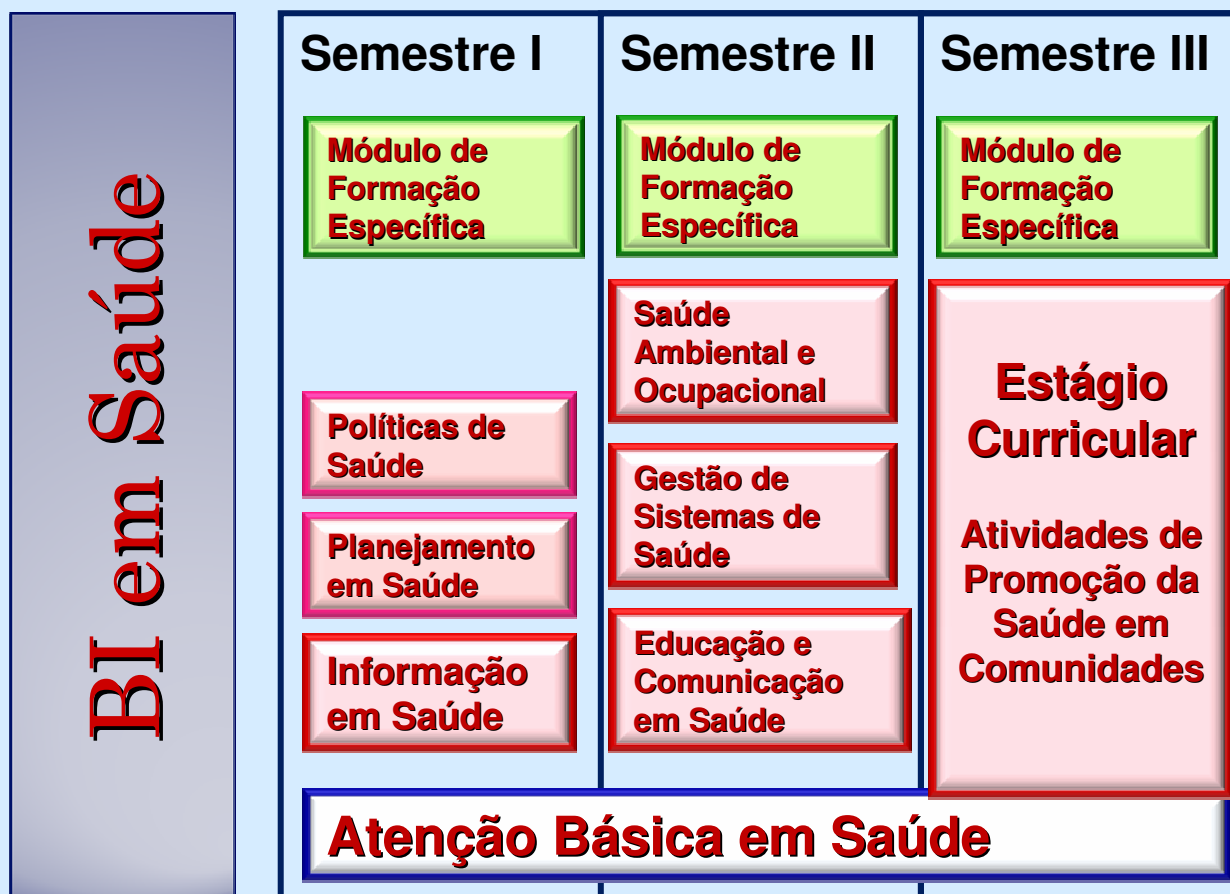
BI em Saúde

Semestre I

Módulo de Formação Específica

Políticas de Saúde

Planejamento em Saúde

Informação em Saúde

Semestre II

Módulo de Formação Específica

Saúde Ambiental e Ocupacional

Gestão de Sistemas de Saúde

Educação e Comunicação em Saúde

Semestre III

Módulo de Formação Específica

Estágio Curricular

Atividades de Promoção da Saúde em Comunidades

Atenção Básica em Saúde